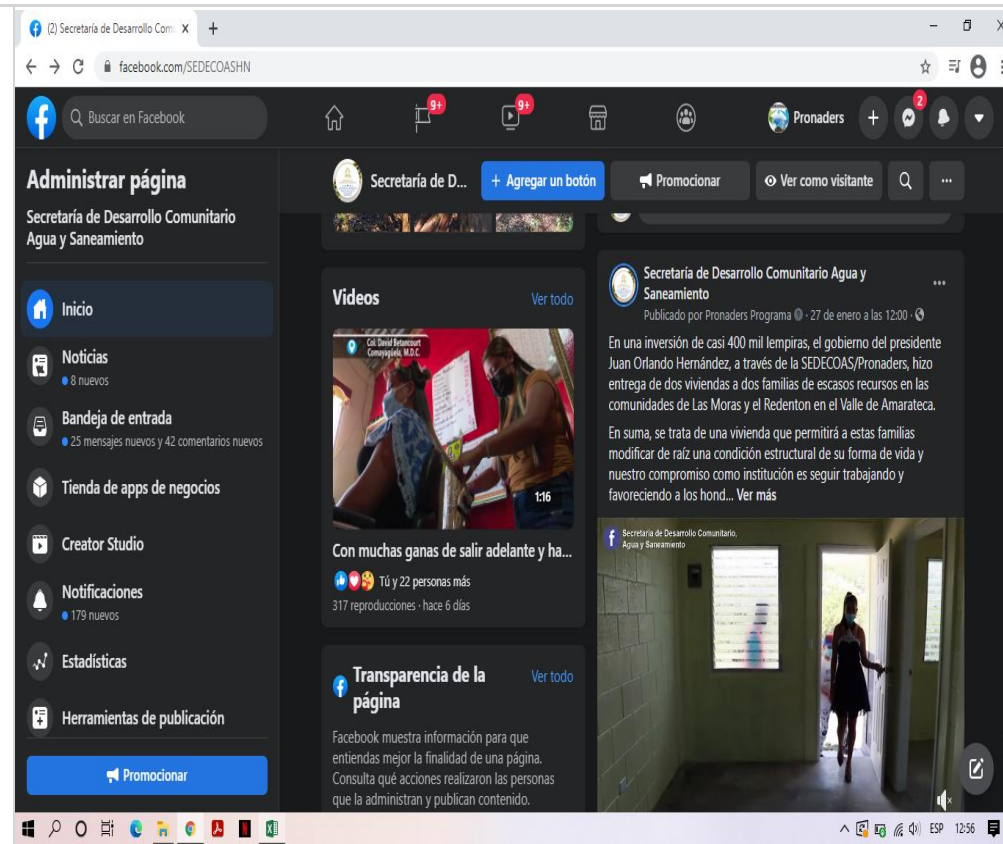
(2) Secretaría de Desarrollo Com X +

facebook.com/SEDECOASHN

Buscar en Facebook

9+ 9+

Pronaders

2

Administrar página

Secretaría de Desarrollo Comunitario Agua y Saneamiento

Inicio

Noticias
8 nuevos

Bandeja de entrada
25 mensajes nuevos y 42 comentarios nuevos

Tienda de apps de negocios

Creator Studio

Notificaciones
179 nuevos

Estadísticas

Herramientas de publicación

Promocionar

Secretaría de D...

+ Agregar un botón

Promocionar

Ver como visitante

Videos

Ver todo

Col. David Betancourt Comayagüela, M.D.C.

1:16

Con muchas ganas de salir adelante y ha...

Tú y 22 personas más

317 reproducciones · hace 6 días

Transparencia de la página

Ver todo

Facebook muestra información para que entiendas mejor la finalidad de una página. Consulta qué acciones realizaron las personas que la administran y publican contenido.

Secretaría de Desarrollo Comunitario Agua y Saneamiento

Publicado por Pronaders Programa · 27 de enero a las 12:00 ·

En una inversión de casi 400 mil lempiras, el gobierno del presidente Juan Orlando Hernández, a través de la SEDECOAS/Pronaders, hizo entrega de dos viviendas a dos familias de escasos recursos en las comunidades de Las Moras y el Redenton en el Valle de Amarateca.

En suma, se trata de una vivienda que permitirá a estas familias modificar de raíz una condición estructural de su forma de vida y nuestro compromiso como institución es seguir trabajando y favoreciendo a los hond... Ver más

Secretaría de Desarrollo Comunitario, Agua y Saneamiento

ESP 12:56